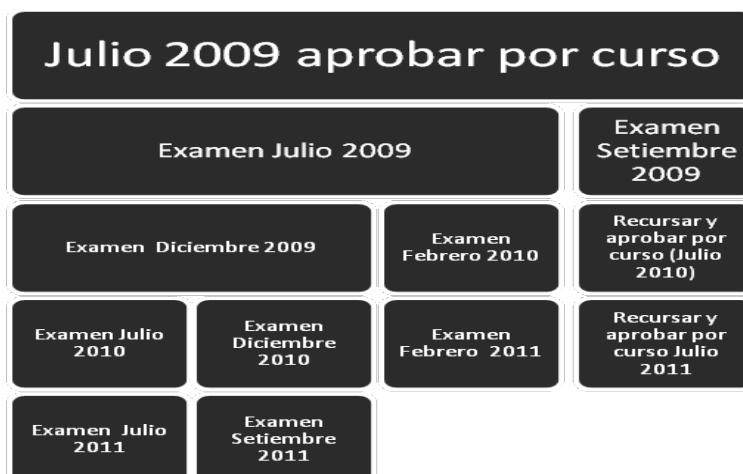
Julio 2009 aprobar por curso

Examen Julio 2009

Examen Setiembre 2009

Examen Diciembre 2009

Examen Febrero 2010

Recursar y aprobar por curso (Julio 2010)

Examen Julio 2010

Examen Diciembre 2010

Examen Febrero 2011

Recursar y aprobar por curso Julio 2011

Examen Julio 2011

Examen Setiembre 2011